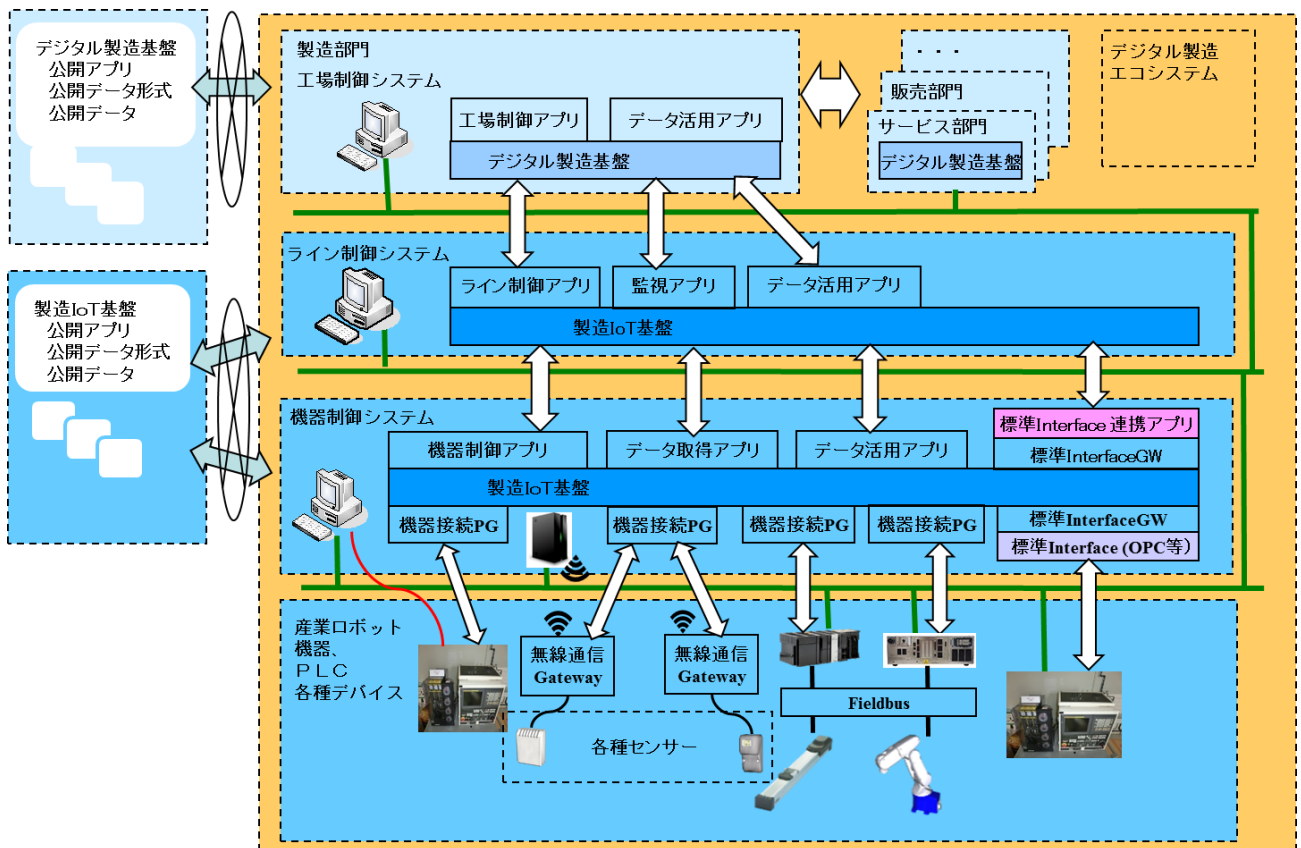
デジタル製造基盤
公開アプリ
公開データ形式
公開データ

製造IoT基盤
公開アプリ
公開データ形式
公開データ

製造部門
工場制御システム
工場制御アプリ
データ活用アプリ
デジタル製造基盤

・・・
販売部門
サービス部門
デジタル製造基盤

デジタル製造
エコシステム

ライン制御システム
ライン制御アプリ
監視アプリ
データ活用アプリ
製造IoT基盤

機器制御システム
機器制御アプリ
データ取得アプリ
データ活用アプリ
標準Interface連携アプリ
標準InterfaceGW
製造IoT基盤
機器接続PG
機器接続PG
機器接続PG
機器接続PG
標準InterfaceGW
標準Interface (OPC等)

産業ロボット
機器、
PLC
各種デバイス
無線通信
Gateway
無線通信
Gateway
Fieldbus
各種センサー